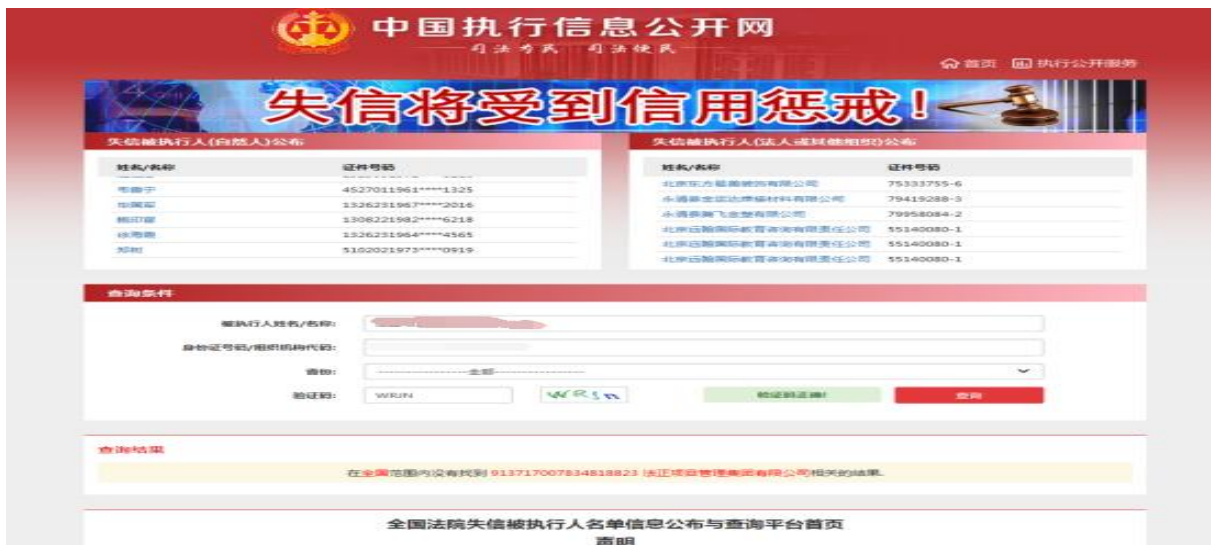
中国执行信息公开网
司法为民 司法便民

首页 执行公开服务

失信将受到信用惩戒！

失信被执行人(自然人)公布

| 姓名/名称 | 证件号码 |
|---|---|
| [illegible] | 4527011961****1325 |
| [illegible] | 1326231967****2016 |
| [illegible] | 1308221982****6218 |
| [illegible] | 1326231964****4565 |
| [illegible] | 5102021973****0919 |

失信被执行人(法人或其他组织)公布

| 姓名/名称 | 证件号码 |
|---|---|
| 北京东方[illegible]有限公司 | 75333755-6 |
| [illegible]有限公司 | 79419288-3 |
| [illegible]有限公司 | 79958084-2 |
| 北京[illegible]国际教育咨询有限责任公司 | 55140080-1 |
| 北京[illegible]国际教育咨询有限责任公司 | 55140080-1 |
| 北京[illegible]国际教育咨询有限责任公司 | 55140080-1 |

查询条件

被执行人姓名/名称:

身份证号码/组织机构代码:

省份: ----------全部----------

验证码: WRJN WRJn 验证码正确! 查询

查询结果

在全国范围内没有找到 91371700783481882З 法正项目管理集团有限公司相关的结果.

全国法院失信被执行人名单信息公布与查询平台首页
声明